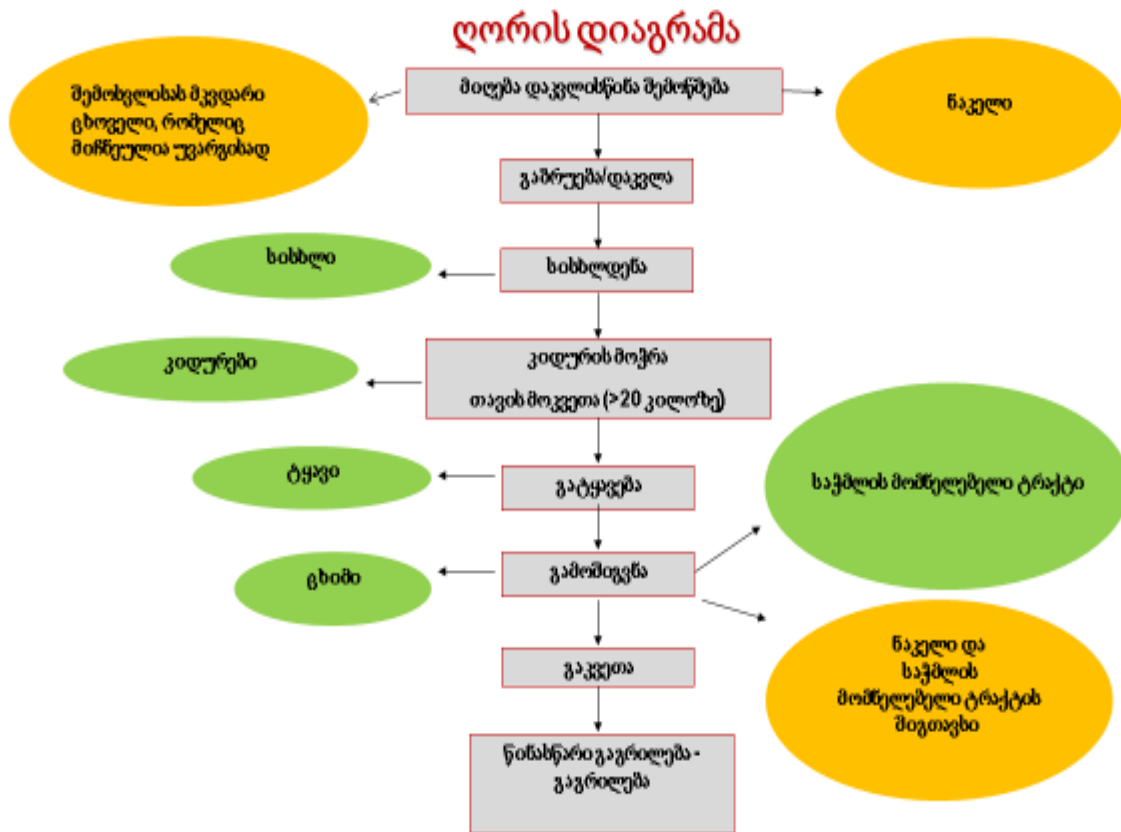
ღორის დიაგრამა

მიღება დაკვლისწინა შემოწმება

შემოწმებისას მკვდარი ცხოველი, რომელიც მიჩნეულია უვარგისად

ნაკელი

გაბრუება/დაკვლა

ხისხლდენა

ხისხლი

კიდურის მოჭრა
თავის მოკვეთა (>20 კილოზე)

კიდურები

გატყავება

ტყავი

საჭმლის მომნელებელი ტრაქტი

გამოშიგვნა

ცხიმი

ნაკელი და საჭმლის მომნელებელი ტრაქტის შიგთავსი

გაკვეთა

წინასწარი გაგრილება - გაგრილება